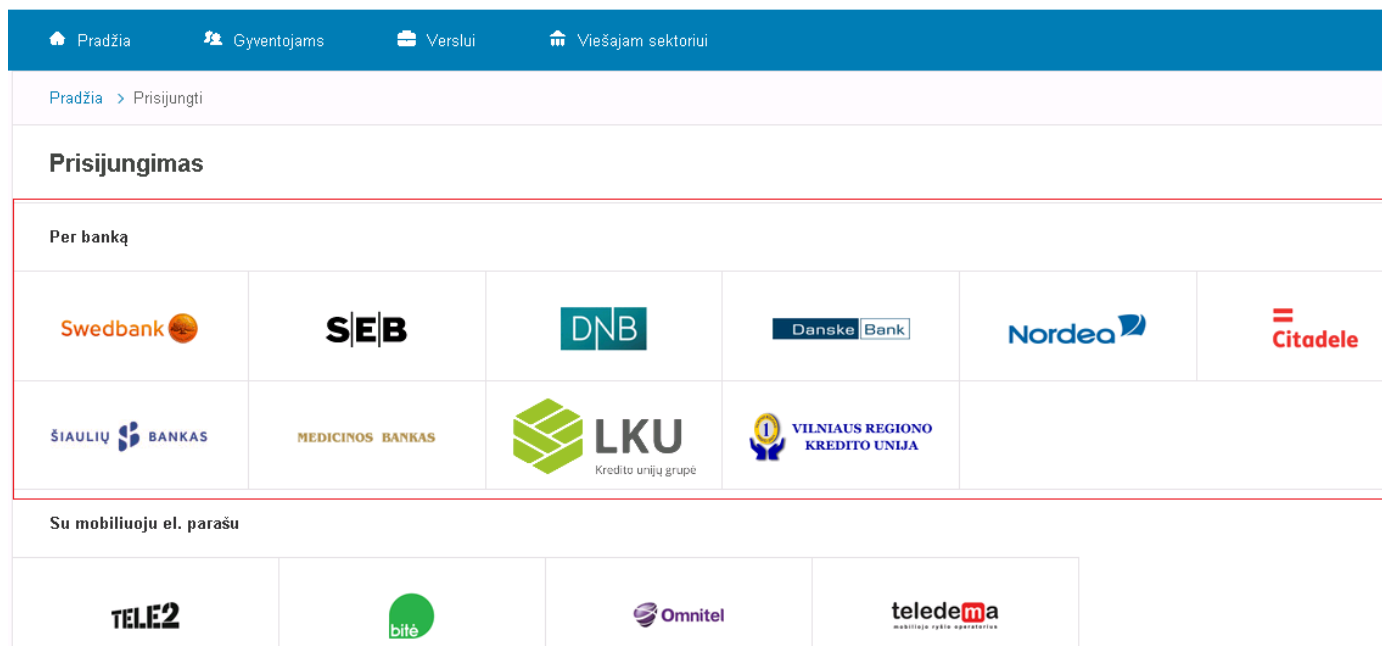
Pradžia Gyventojams Verslui Viešajam sektoriui

Pradžia > Prisijungti

Prisijungimas

Per banką

Swedbank SEB DNB Danske Bank Nordea Citadele

ŠIAULIŲ BANKAS MEDICINOS BANKAS LKU Kredito unijų grupė VILNIAUS REGIONO KREDITO UNIJA

Su mobiliuoju el. parašu

TELE2 bitė Omnitel teledema mobiliojo ryšio operatorius